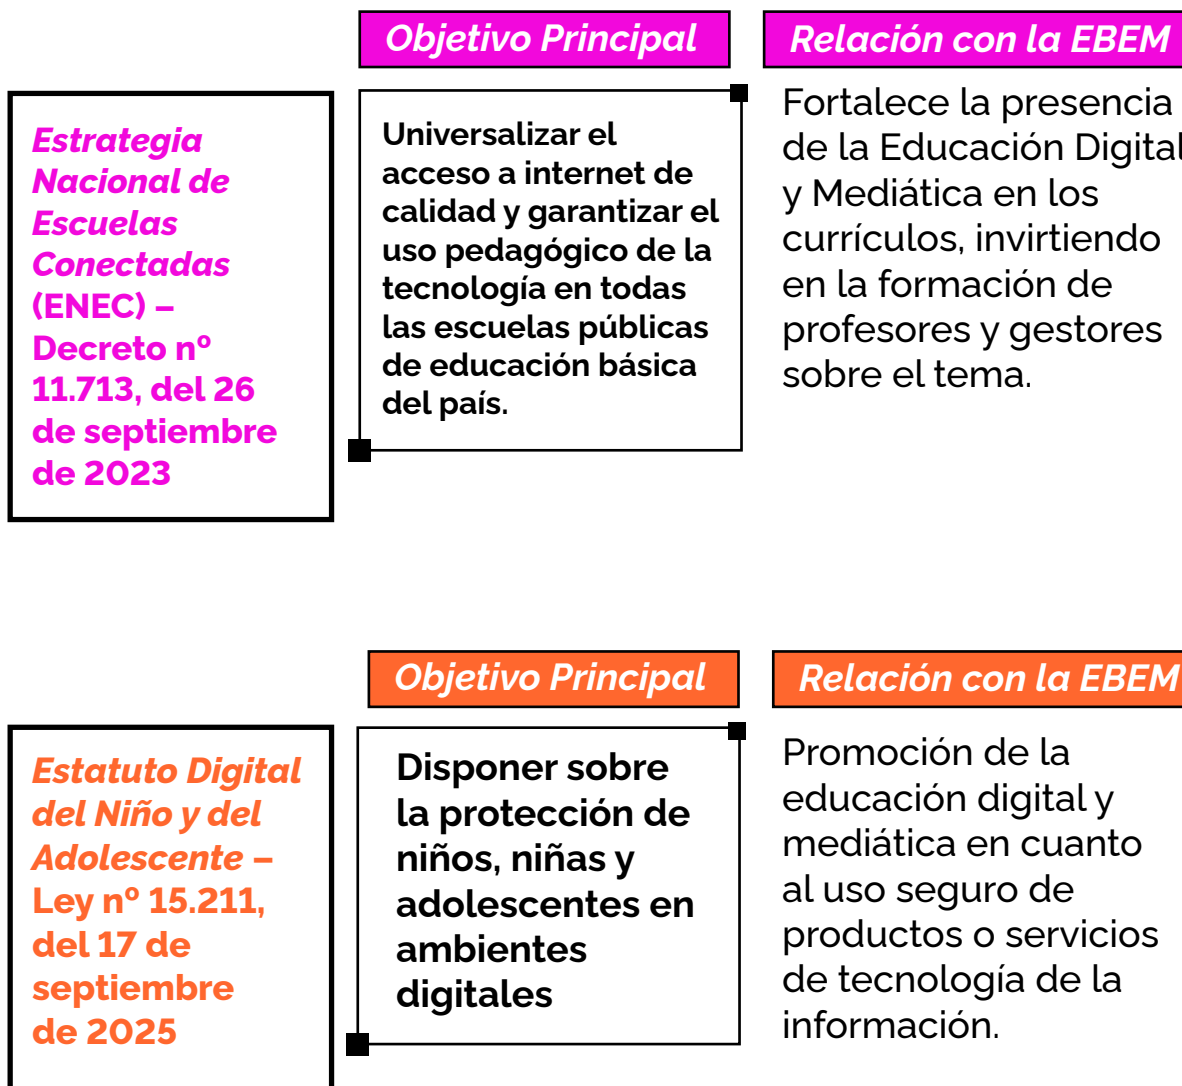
Estrategia Nacional de Escuelas Conectadas (ENEC) – Decreto nº 11.713, del 26 de septiembre de 2023

Objetivo Principal

Universalizar el acceso a internet de calidad y garantizar el uso pedagógico de la tecnología en todas las escuelas públicas de educación básica del país.

Relación con la EBEM

Fortalece la presencia de la Educación Digital y Mediática en los currículos, invirtiendo en la formación de profesores y gestores sobre el tema.

Estatuto Digital del Niño y del Adolescente – Ley nº 15.211, del 17 de septiembre de 2025

Objetivo Principal

Disponer sobre la protección de niños, niñas y adolescentes en ambientes digitales

Relación con la EBEM

Promoción de la educación digital y mediática en cuanto al uso seguro de productos o servicios de tecnología de la información.